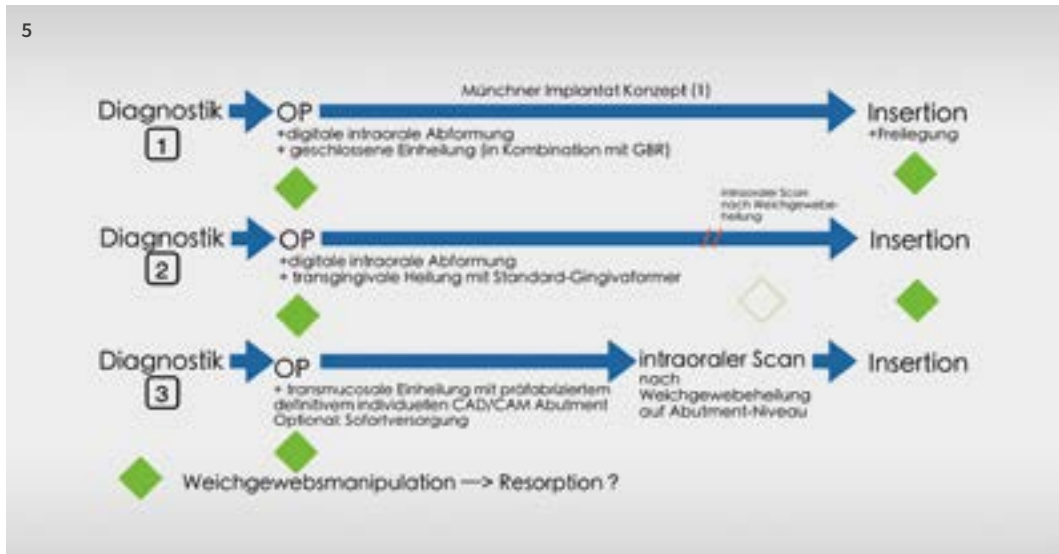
5

Diagnostik 1 OP Münchner Implantat Konzept (1) Insertion

+digitale intraorale Abformung
+ geschlossene Einheilung (in Kombination mit GBR)

+Freilegung

Diagnostik 2 OP

intraoraler Scan nach Weichgewebeheilung

Insertion

+digitale intraorale Abformung
+ transgingivale Heilung mit Standard-Gingivaformer

Diagnostik 3 OP intraoraler Scan nach Weichgewebeheilung auf Abutment-Niveau Insertion

+ transmucosale Einheilung mit präfabriziertem definitivem individuellen CAD/CAM Abutment
Optional: Sofortversorgung

Weichgewebsmanipulation —> Resorption ?